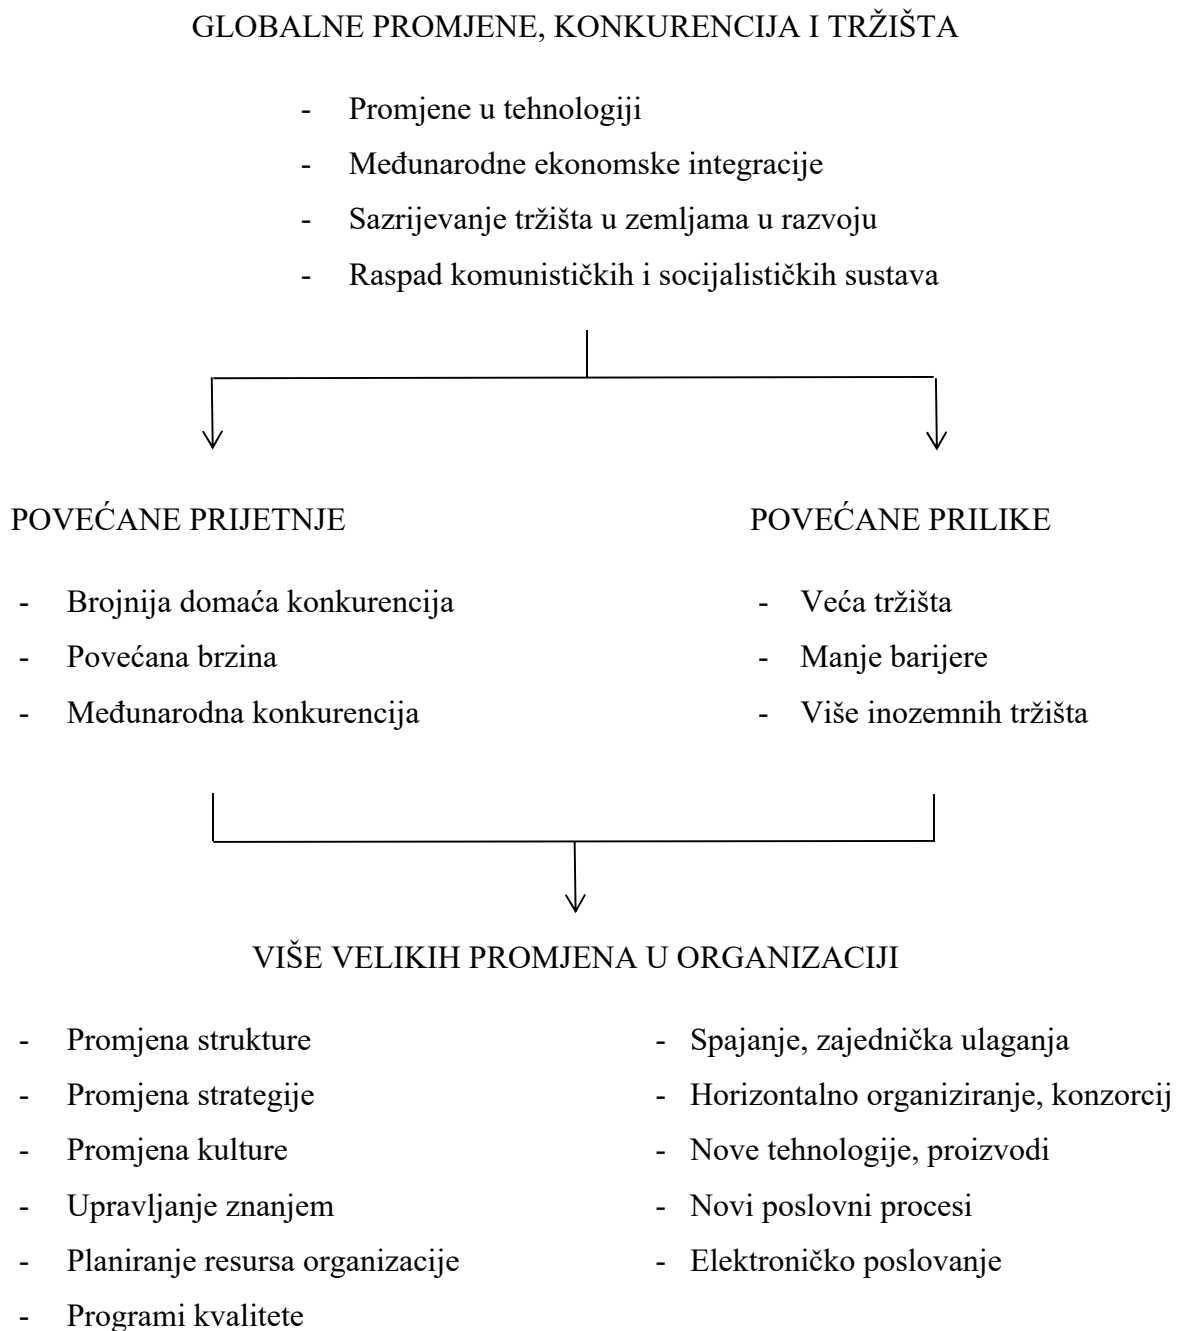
GLOBALNE PROMJENE, KONKURENCIJA I TRŽIŠTA

- Promjene u tehnologiji
- Međunarodne ekonomske integracije
- Sazrijevanje tržišta u zemljama u razvoju
- Raspad komunističkih i socijalističkih sustava

POVEĆANE PRIJETNJE

- Brojnija domaća konkurencija
- Povećana brzina
- Međunarodna konkurencija

POVEĆANE PRILIKE

- Veća tržišta
- Manje barijere
- Više inozemnih tržišta

VIŠE VELIKIH PROMJENA U ORGANIZACIJI

- Promjena strukture
- Promjena strategije
- Promjena kulture
- Upravljanje znanjem
- Planiranje resursa organizacije
- Programi kvalitete

- Spajanje, zajednička ulaganja
- Horizontalno organiziranje, konzorcij
- Nove tehnologije, proizvodi
- Novi poslovni procesi
- Elektroničko poslovanje